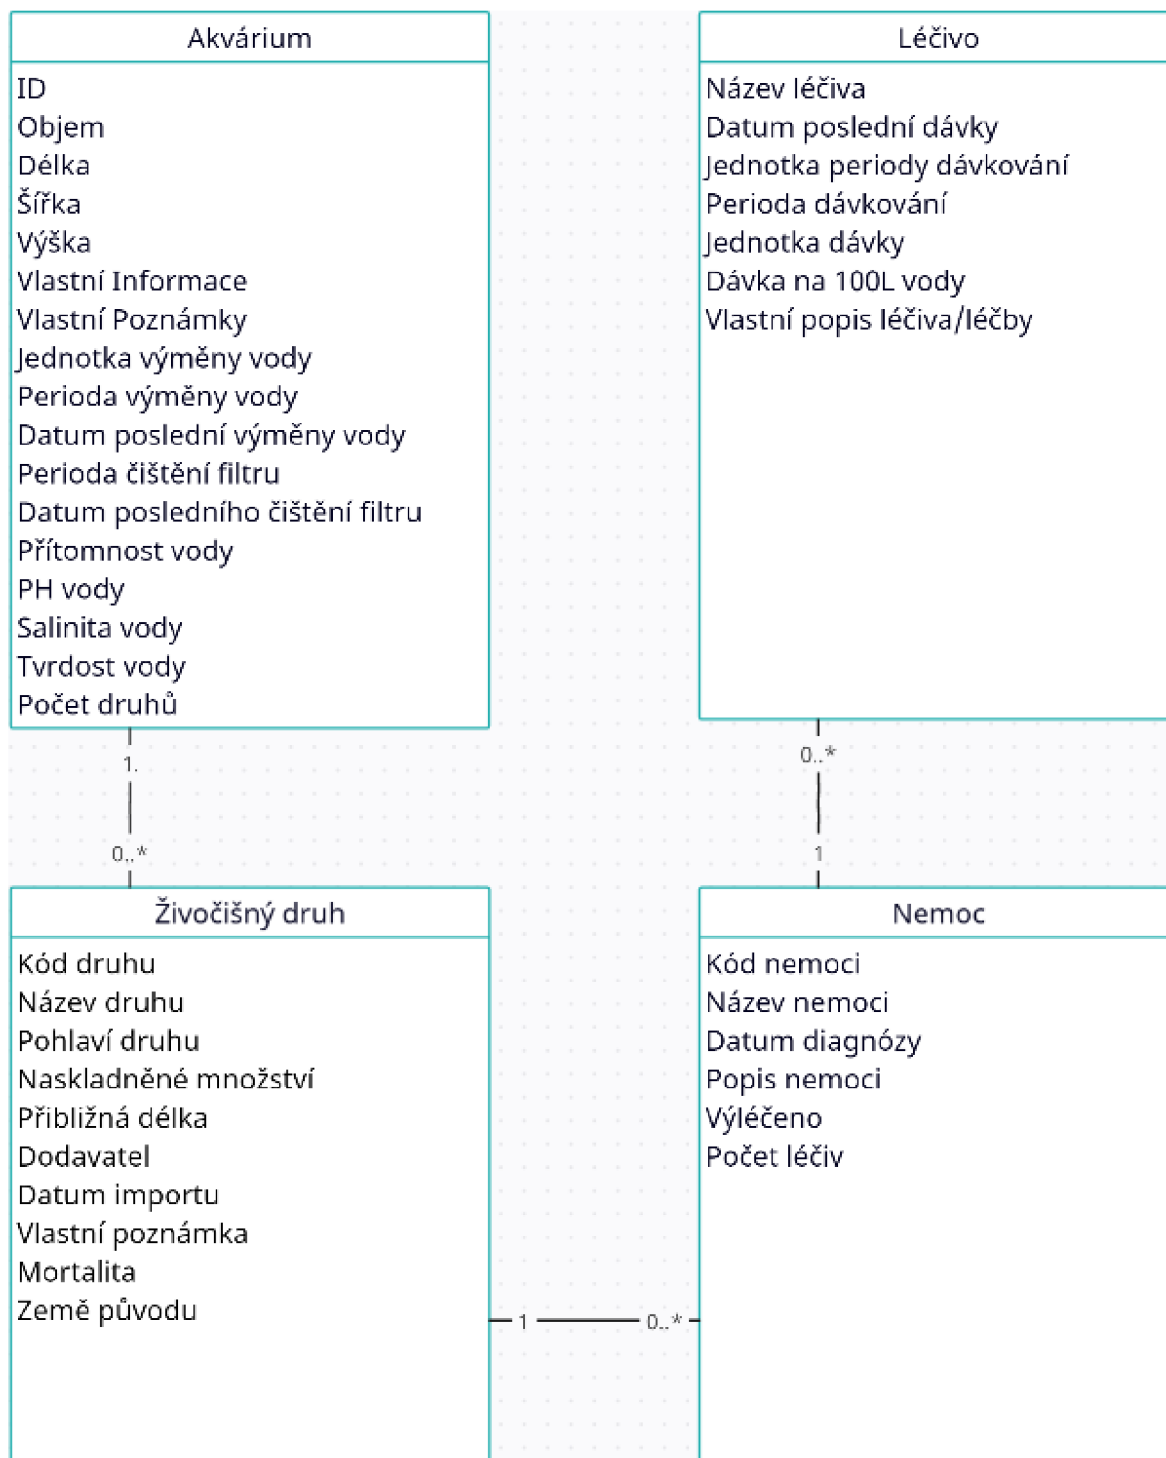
Akvárium

ID
Objem
Délka
Šířka
Výška
Vlastní Informace
Vlastní Poznámky
Jednotka výměny vody
Perioda výměny vody
Datum poslední výměny vody
Perioda čištění filtru
Datum posledního čištění filtru
Přítomnost vody
PH vody
Salinita vody
Tvrdost vody
Počet druhů

Léčivo

Název léčiva
Datum poslední dávky
Jednotka periody dávkování
Perioda dávkování
Jednotka dávky
Dávka na 100L vody
Vlastní popis léčiva/léčby

1.

0..*

0..*

1

Živočišný druh

Kód druhu
Název druhu
Pohlaví druhu
Naskladněné množství
Přibližná délka
Dodavatel
Datum importu
Vlastní poznámka
Mortalita
Země původu

Nemoc

Kód nemoci
Název nemoci
Datum diagnózy
Popis nemoci
Výléčeno
Počet léčiv

1

0..*